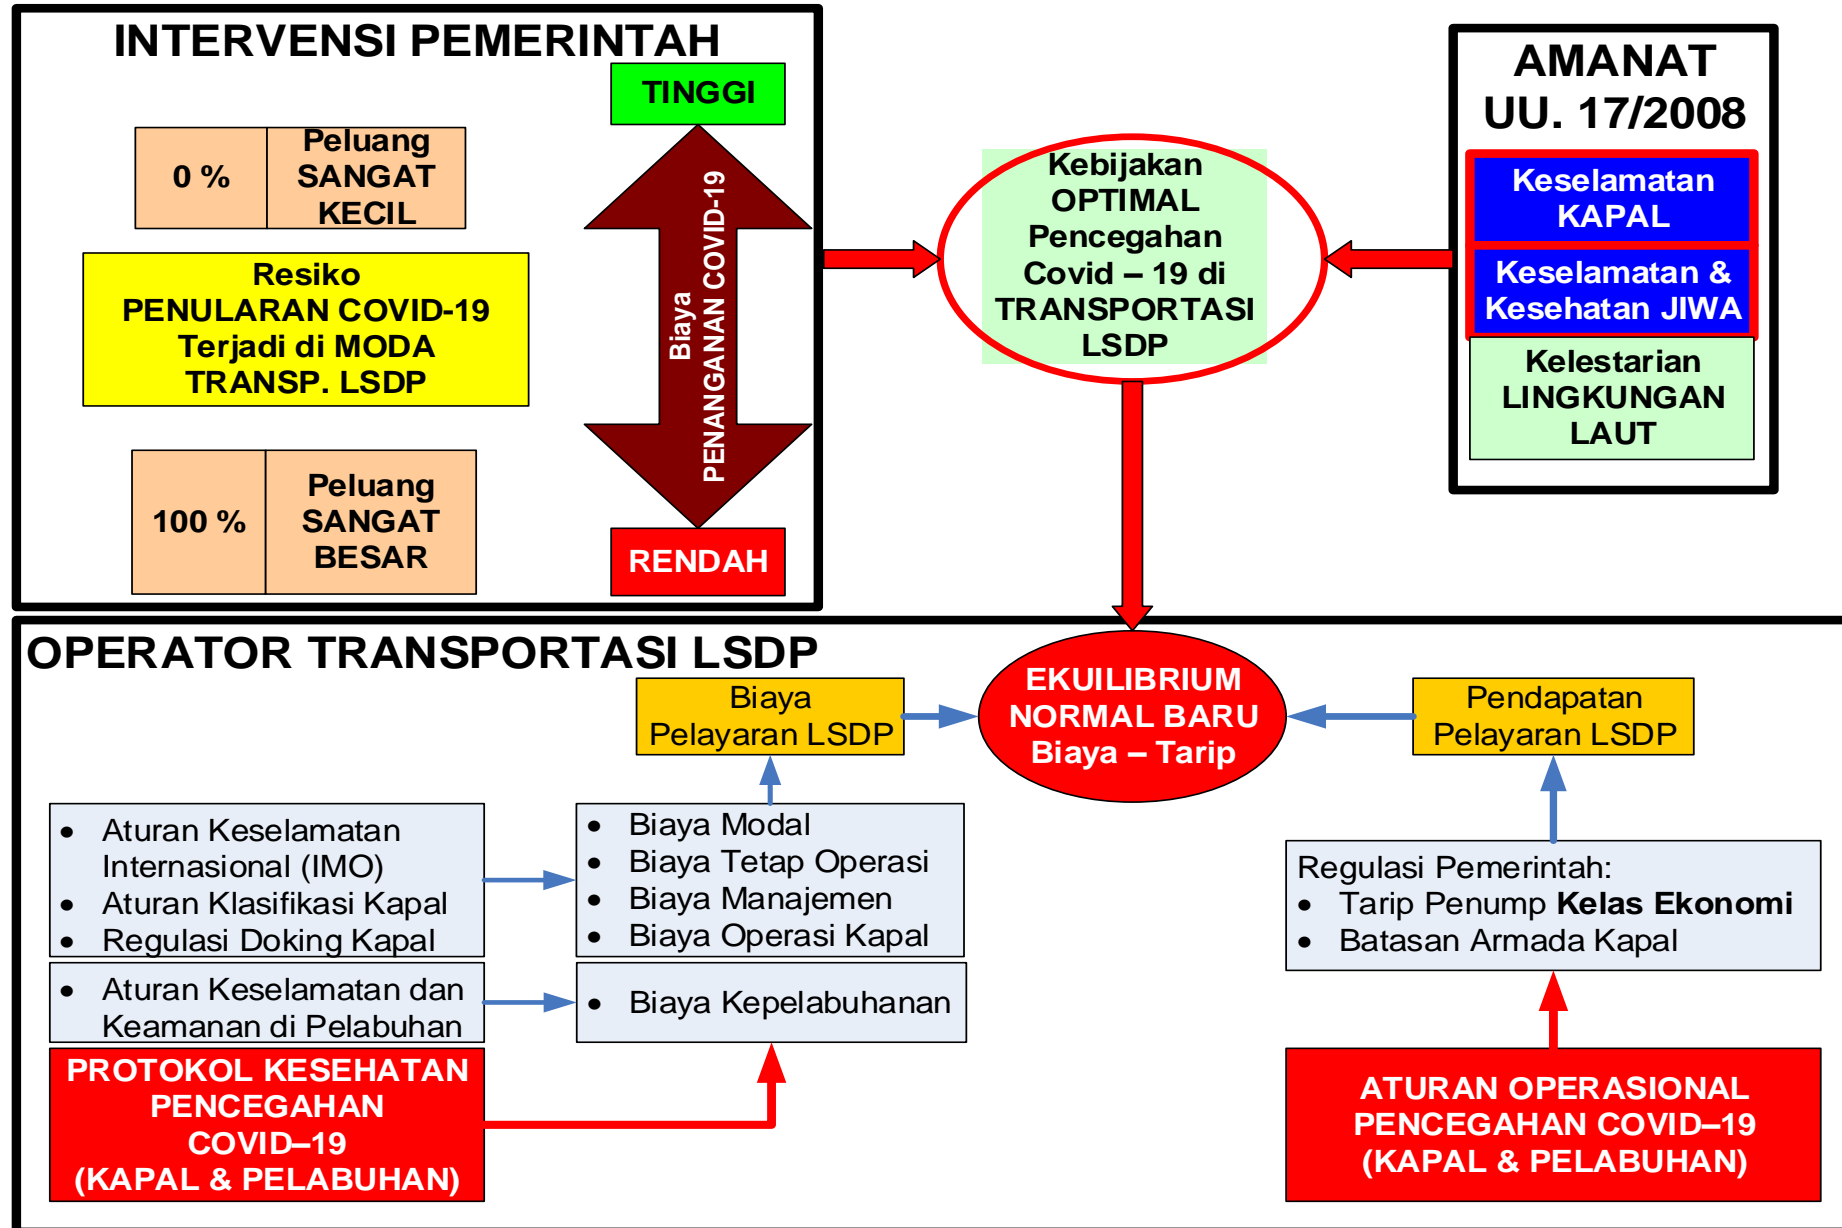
INTERVENSI PEMERINTAH

| 0 % | Peluang SANGAT KECIL |
|---|---|

Resiko
PENULARAN COVID-19
Terjadi di MODA
TRANSP. LSDP

| 100 % | Peluang SANGAT BESAR |
|---|---|

TINGGI

Biaya
PENANGANAN COVID-19

RENDAH

Kebijakan OPTIMAL Pencegahan Covid – 19 di TRANSPORTASI LSDP

AMANAT
UU. 17/2008

Keselamatan KAPAL

Keselamatan & Kesehatan JIWA

Kelestarian LINGKUNGAN LAUT

OPERATOR TRANSPORTASI LSDP

Biaya Pelayaran LSDP

EKUILIBRIUM NORMAL BARU Biaya – Tarip

Pendapatan Pelayaran LSDP

• Aturan Keselamatan Internasional (IMO)
• Aturan Klasifikasi Kapal
• Regulasi Doking Kapal

• Biaya Modal
• Biaya Tetap Operasi
• Biaya Manajemen
• Biaya Operasi Kapal

Regulasi Pemerintah:
• Tarip Penump **Kelas Ekonomi**
• Batasan Armada Kapal

• Aturan Keselamatan dan Keamanan di Pelabuhan

• Biaya Kepelabuhanan

PROTOKOL KESEHATAN PENCEGAHAN COVID–19 (KAPAL & PELABUHAN)

ATURAN OPERASIONAL PENCEGAHAN COVID–19 (KAPAL & PELABUHAN)